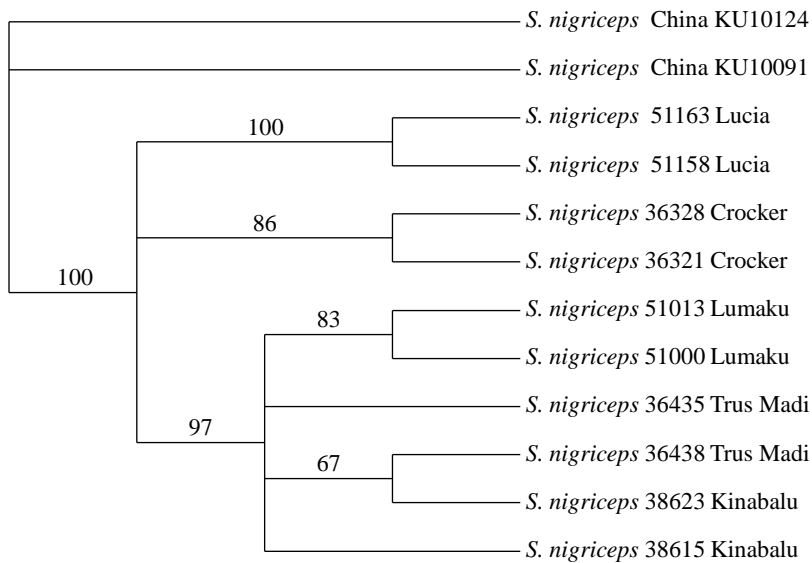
S. nigriceps China KU10124

S. nigriceps China KU10091

100

S. nigriceps 51163 Lucia

S. nigriceps 51158 Lucia

86

S. nigriceps 36328 Crocker

S. nigriceps 36321 Crocker

100

83

S. nigriceps 51013 Lumaku

S. nigriceps 51000 Lumaku

S. nigriceps 36435 Trus Madi

97

67

S. nigriceps 36438 Trus Madi

S. nigriceps 38623 Kinabalu

S. nigriceps 38615 Kinabalu